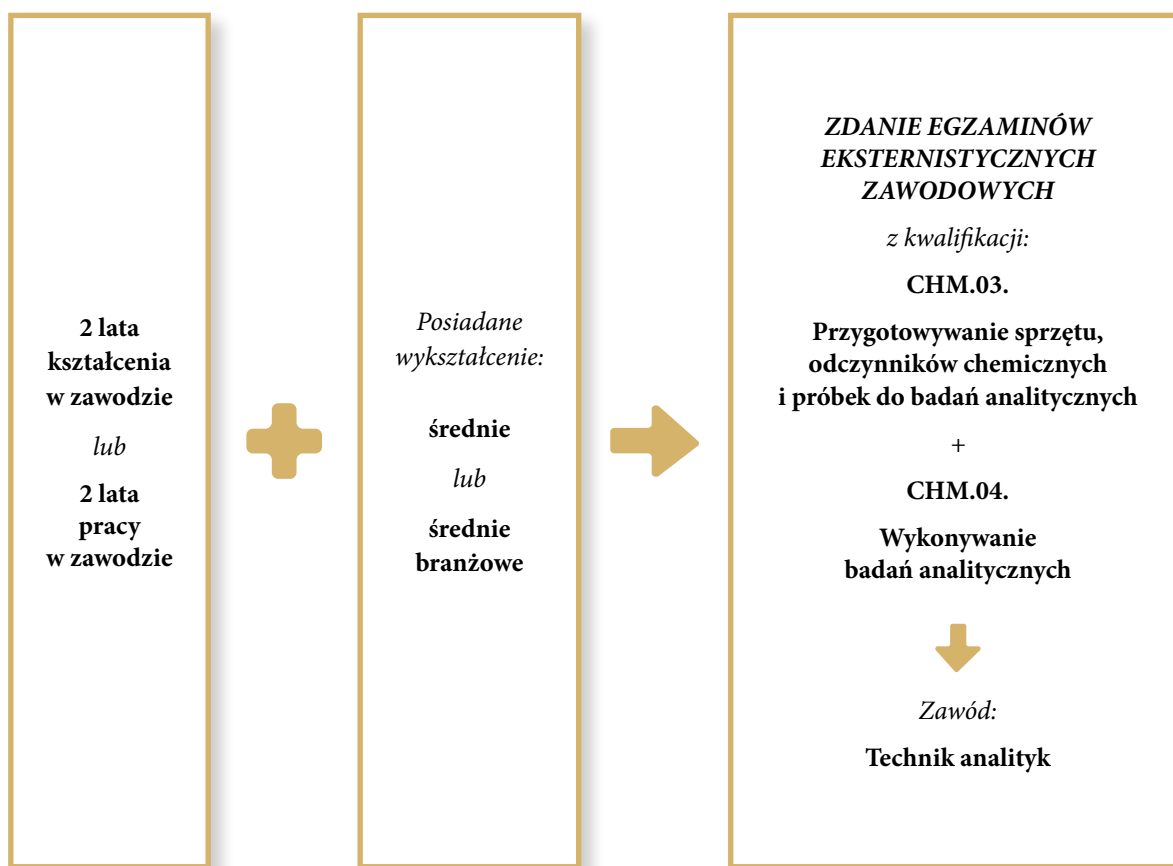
2 lata kształcenia w zawodzie

lub

2 lata pracy w zawodzie

Posiadane wykształcenie:

średnie

lub

średnie branżowe

ZDANIE EGZAMINÓW EKSTERNISTYCZNYCH ZAWODOWYCH

z kwalifikacji:

CHM.03.

Przygotowywanie sprzętu, odczynników chemicznych i próbek do badań analitycznych

+

CHM.04.

Wykonywanie badań analitycznych

Zawód:

Technik analityk